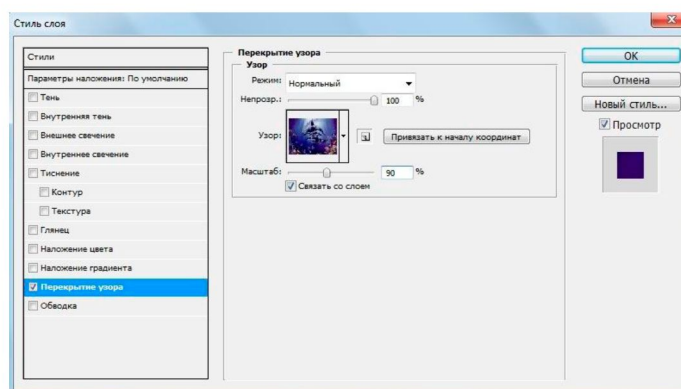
Стиль слоя

Стили
Параметры наложения: По умолчанию
Тень
Внутренняя тень
Внешнее свечение
Внутреннее свечение
Тиснение
Контур
Текстура
Глянец
Наложение цвета
Наложение градиента
Перекрытие узора
Обводка

Перекрытие узора
Узор
Режим: Нормальный
Непрозр.: 100 %
Узор:
Привязать к началу координат
Масштаб: 90 %
Связать со слоем

OK
Отмена
Новый стиль...
Просмотр